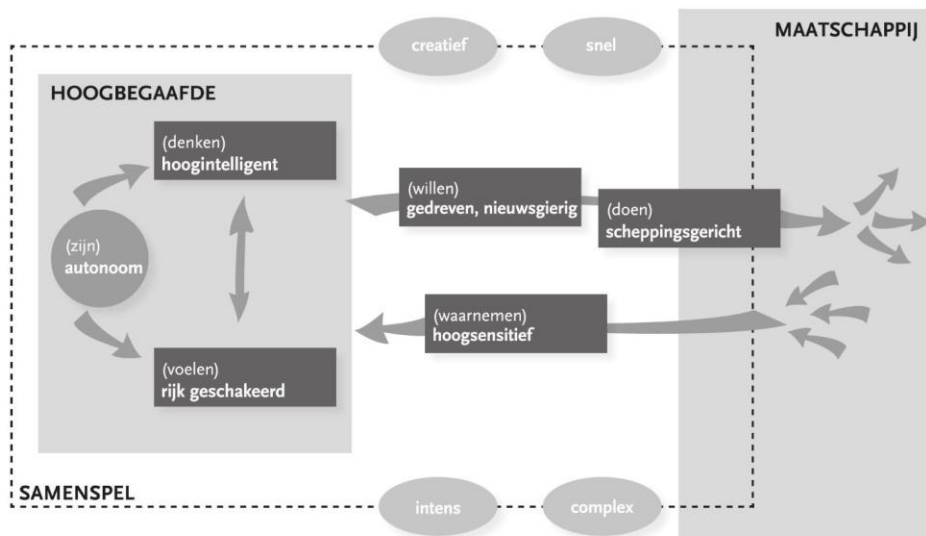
creatief

snel

MAATSCHAPPIJ

HOOGBEGAAFDE

(denken)
hoogintelligent

(zijn)
autonoom

(willen)
gedreven, nieuwsgierig

(doen)
scheppingsgericht

(waarnemen)
hoogsensitief

(voelen)
rijk geschakeerd

SAMENSPEL

intens

complex